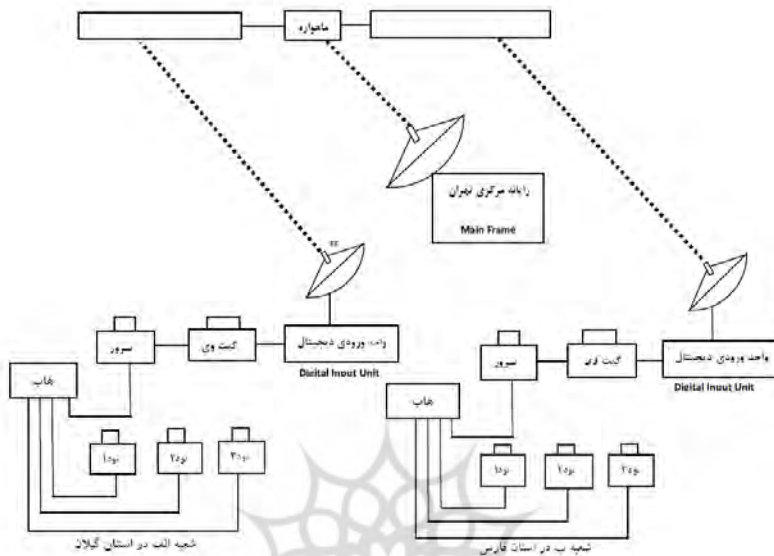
ماهواره

رایانه مرکزی تهران

Main Frame

واحد ورودی دیجیتال

Digital Input Unit

گیت وی

سرور

هاب

نود ۱

نود ۲

نود ۳

شعبه الف در استان گیلان

واحد ورودی دیجیتال

Digital Input Unit

گیت وی

سرور

هاب

نود ۱

نود ۲

نود ۳

شعبه ب در استان فارس